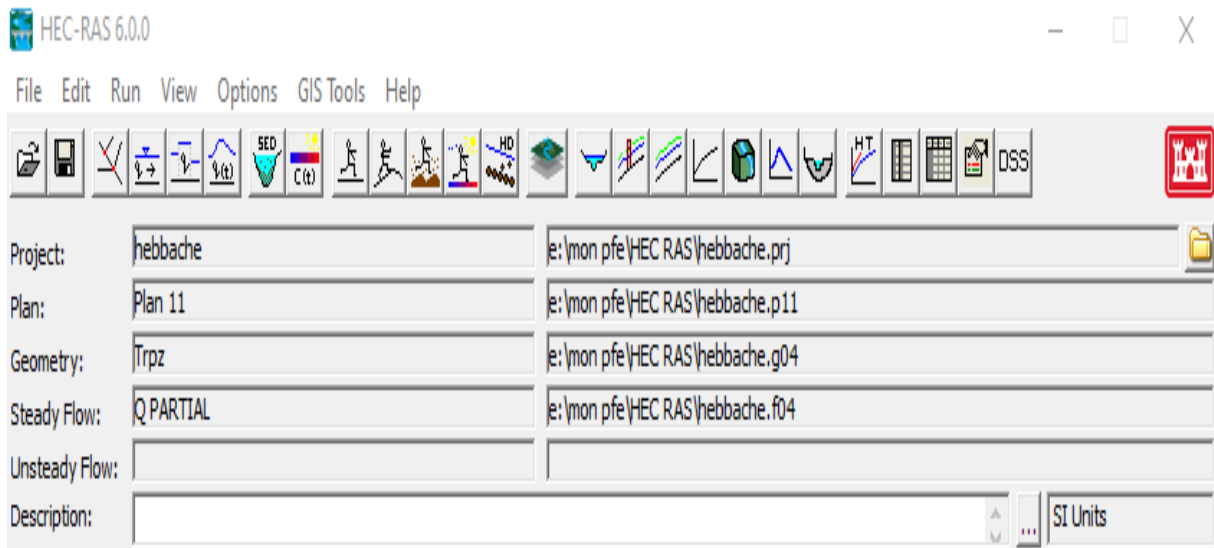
HEC-RAS 6.0.0

File Edit Run View Options GIS Tools Help

SED
C(t)
HD
HT
DSS

Project: hebbache e:\mon pfe\HEC RAS\hebbache.prj
Plan: Plan 11 e:\mon pfe\HEC RAS\hebbache.p11
Geometry: Trpz e:\mon pfe\HEC RAS\hebbache.g04
Steady Flow: Q PARTIAL e:\mon pfe\HEC RAS\hebbache.f04
Unsteady Flow:
Description: ... SI Units